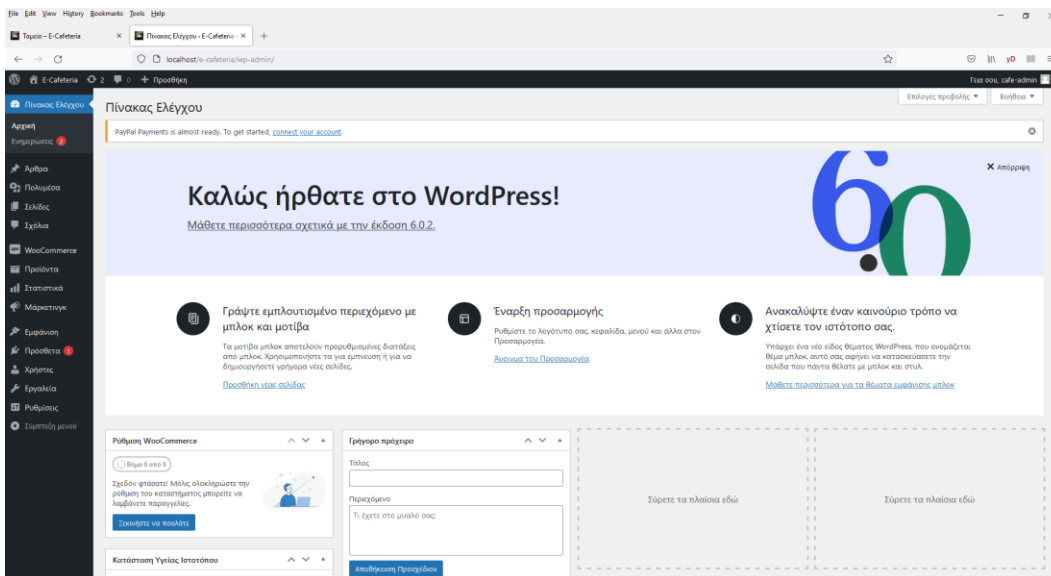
File Edit View History Bookmarks Tools Help

Ταμείο – E-Cafeteria ×
Πίνακας Ελέγχου ‹ E-Cafeteria – × +

localhost/e-cafeteria/wp-admin/

E-Cafeteria 2 0 + Προσθήκη
Γεια σου, cafe-admin

Πίνακας Ελέγχου
Αρχική
Ενημερώσεις 2
Άρθρα
Πολυμέσα
Σελίδες
Σχόλια
WooCommerce
Προϊόντα
Στατιστικά
Μάρκετινγκ
Εμφάνιση
Πρόσθετα 1
Χρήστες
Εργαλεία
Ρυθμίσεις
Σύμπτυξη μενού

Πίνακας Ελέγχου
Επιλογές προβολής ▼
Βοήθεια ▼

PayPal Payments is almost ready. To get started, connect your account.

Καλώς ήρθατε στο WordPress!
Μάθετε περισσότερα σχετικά με την έκδοση 6.0.2.
× Απόρριψη
6.0

Γράψτε εμπλουτισμένο περιεχόμενο με μπλοκ και μοτίβα
Τα μοτίβα μπλοκ αποτελούν προρυθμισμένες διατάξεις από μπλοκ. Χρησιμοποιήστε τα για έμπνευση ή για να δημιουργήσετε γρήγορα νέες σελίδες.
Προσθήκη νέας σελίδας

Έναρξη προσαρμογής
Ρυθμίστε το λογότυπο σας, κεφαλίδα, μενού και άλλα στον Προσαρμογέα.
Άνοιγμα του Προσαρμογέα

Ανακαλύψτε έναν καινούριο τρόπο να χτίσετε τον ιστότοπο σας.
Υπάρχει ένα νέο είδος θέματος WordPress, που ονομάζεται θέμα μπλοκ, αυτό σας αφήνει να κατασκευάσετε την σελίδα που πάντα θέλατε με μπλοκ και στυλ.
Μάθετε περισσότερα για τα θέματα εμφάνισης μπλοκ

Ρύθμιση WooCommerce
Βήμα 6 από 6
Σχεδόν φτάσατε! Μόλις ολοκληρώστε την ρύθμιση του καταστήματος μπορείτε να λαμβάνετε παραγγελίες.
Ξεκινήστε να πουλάτε

Κατάσταση Υγείας Ιστοτόπου

Γρήγορο πρόχειρο
Τίτλος
Περιεχόμενο
Τι έχετε στο μυαλό σας;
Αποθήκευση Προσχεδίου

Σύρετε τα πλαίσια εδώ

Σύρετε τα πλαίσια εδώ